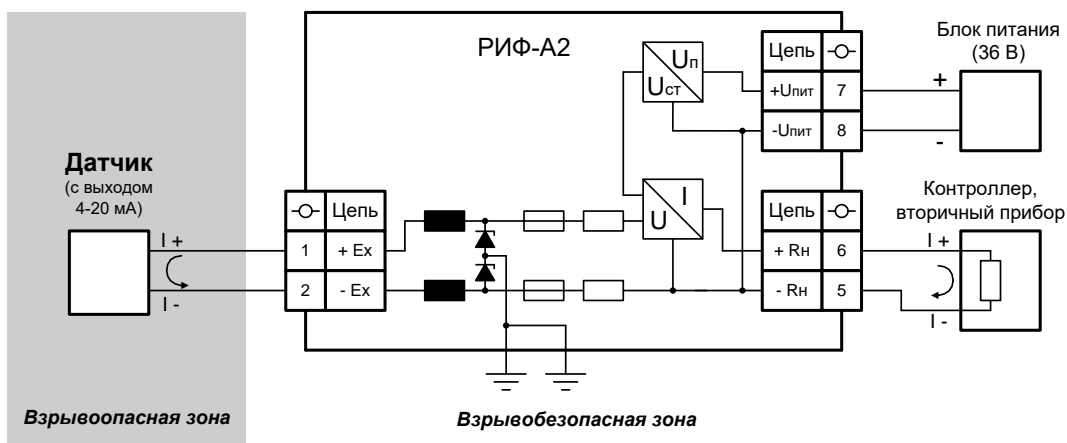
РИФ-А2

Блок питания (36 В)

$U_п$

$U_{ст}$

| Цепь | -○- |
|---|---|
| $+U_{пит}$ | 7 |
| $-U_{пит}$ | 8 |

+

-

Датчик (с выходом 4-20 мА)

I +

I -

| -○- | Цепь |
|---|---|
| 1 | + Ex |
| 2 | - Ex |

U

I

| Цепь | -○- |
|---|---|
| + Rн | 6 |
| - Rн | 5 |

Контроллер, вторичный прибор

I +

I -

Взрывоопасная зона

Взрывобезопасная зона